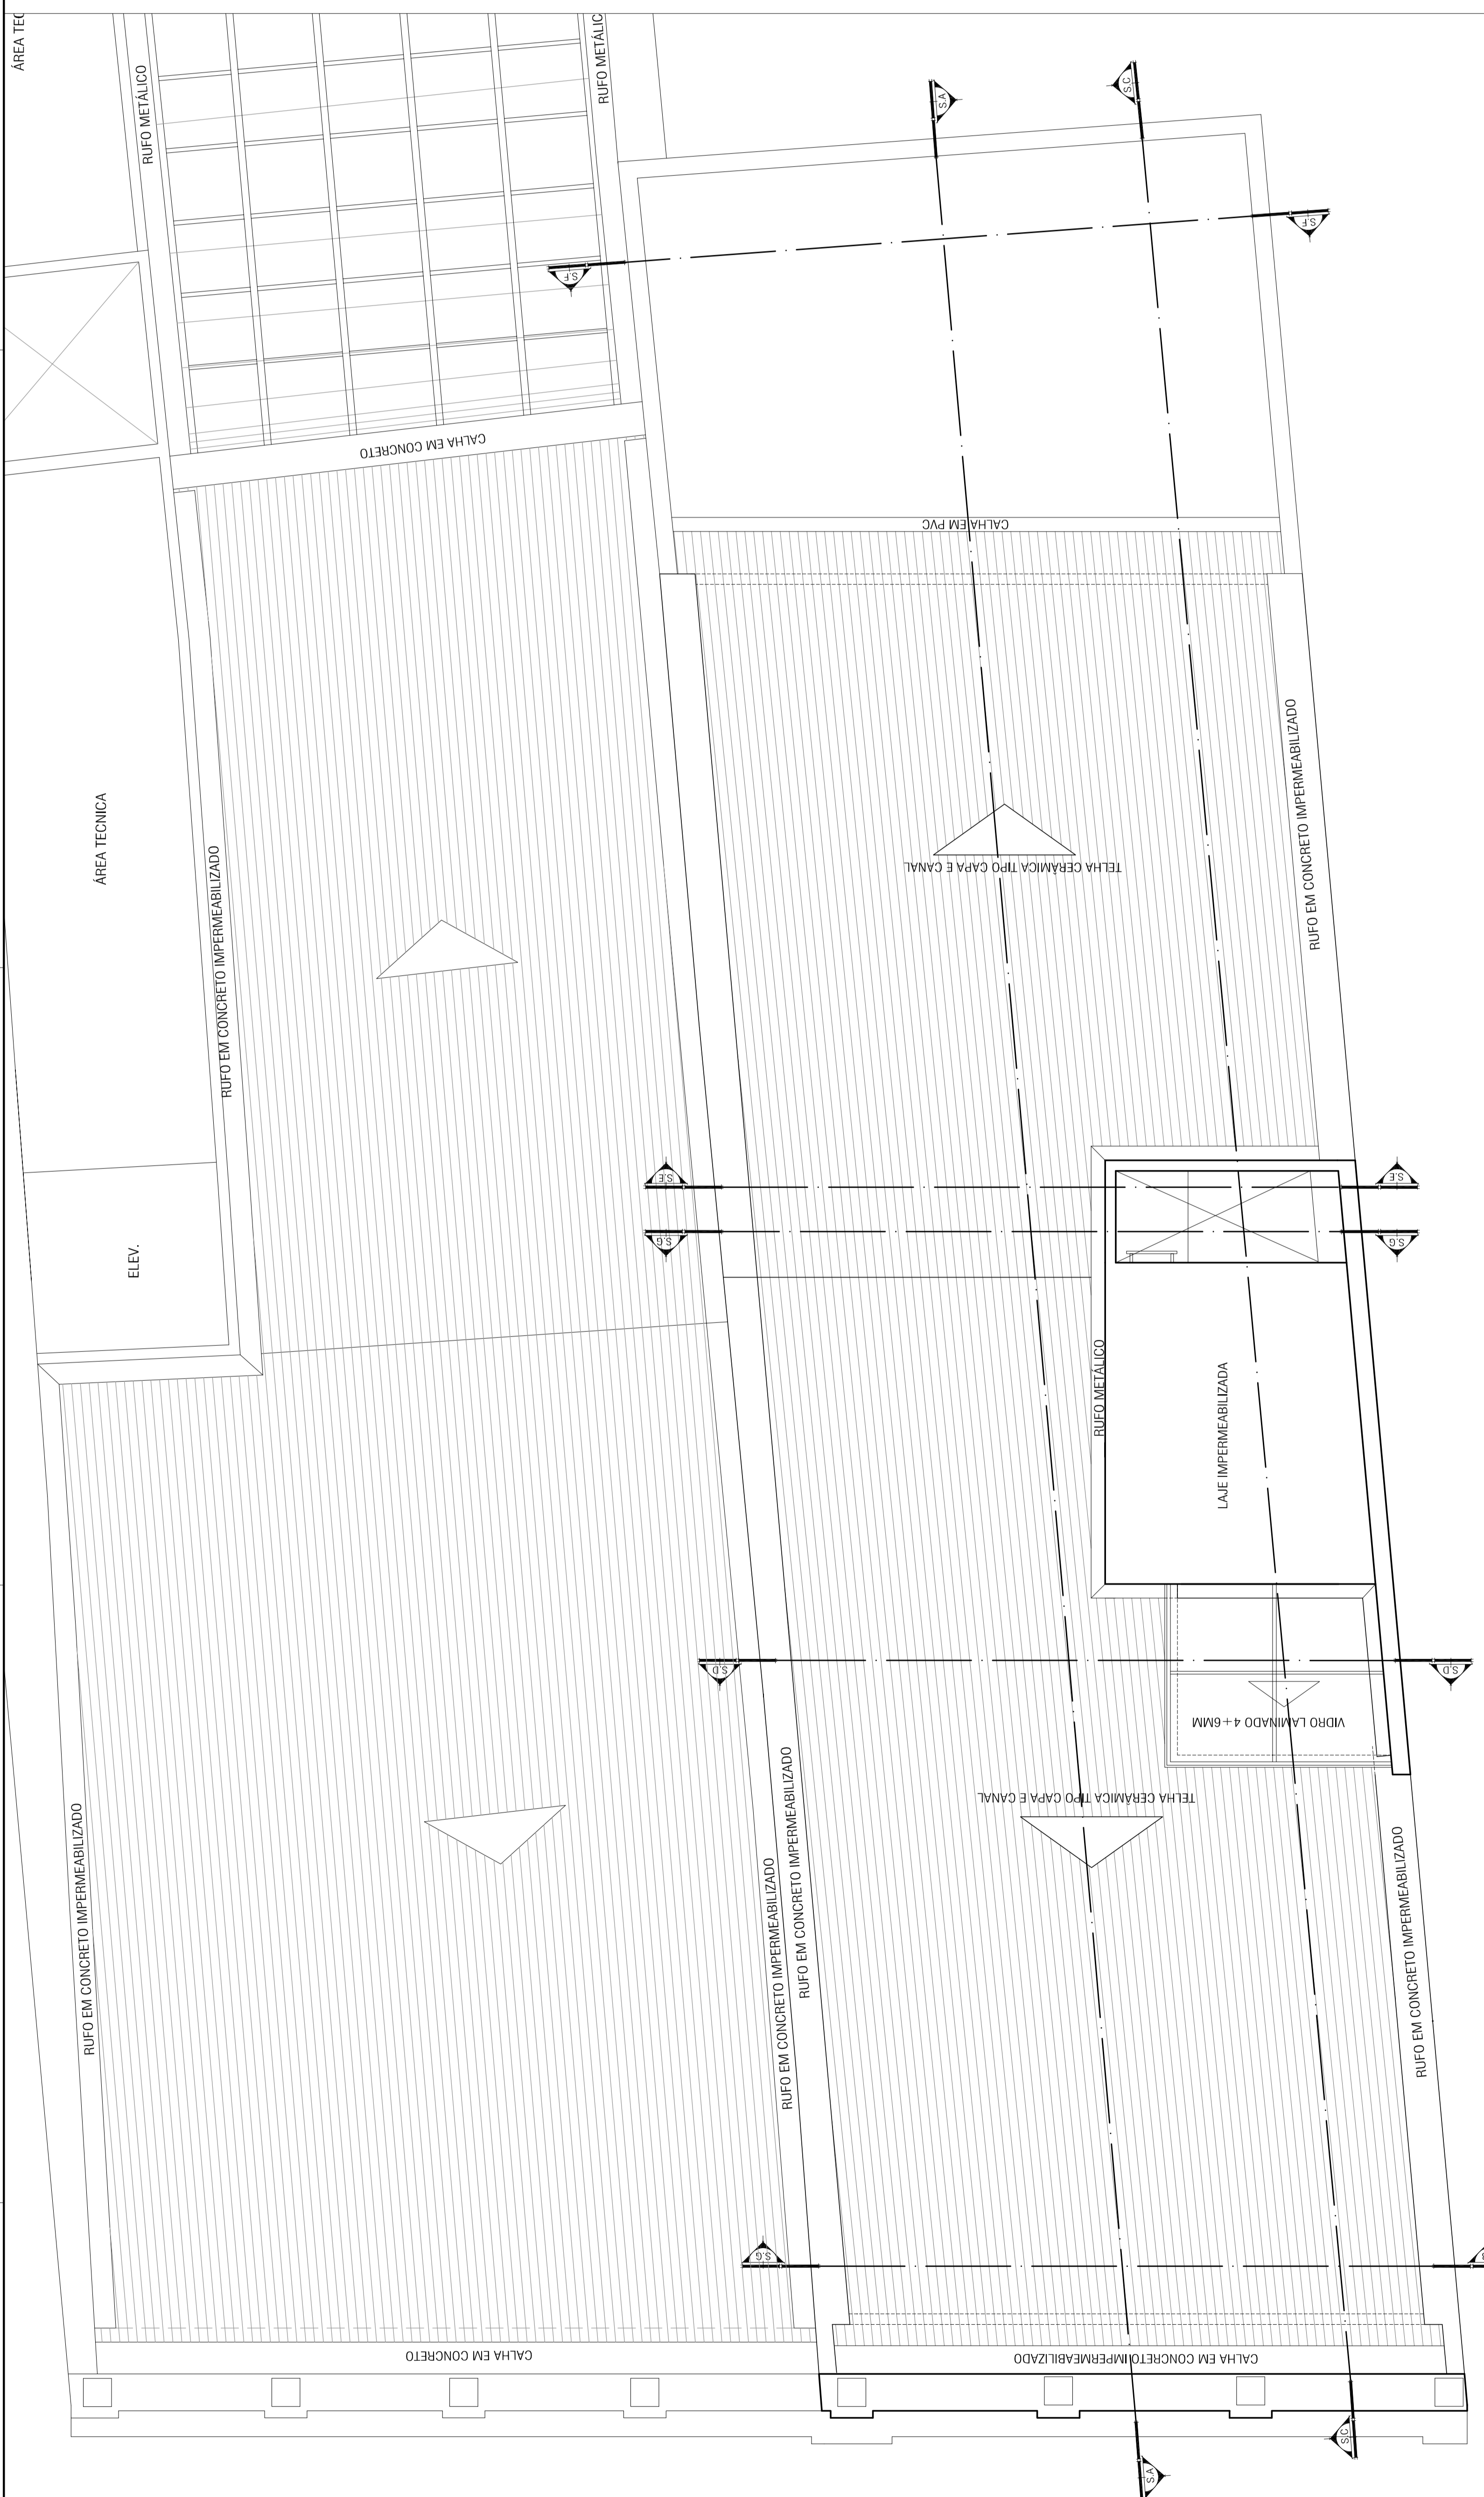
ÁREA TEC
RUFO METÁLICO
RUFO METÁLICO
S.A
S.C
S.F
S.F
CALHA EM CONCRETO
CALHA EM PVC
RUFO EM CONCRETO IMPERMEABILIZADO
ÁREA TECNICA
RUFO EM CONCRETO IMPERMEABILIZADO
TELHA CERÂMICA TIPO CAPA E CANAL
S.E
S.E
S.G
S.G
ELEV.
RUFO METÁLICO
LAJE IMPERMEABILIZADA
S.D
S.D
VIDRO LAMINADO 4+6MM
TELHA CERÂMICA TIPO CAPA E CANAL
RUFO EM CONCRETO IMPERMEABILIZADO
RUFO EM CONCRETO IMPERMEABILIZADO
RUFO EM CONCRETO IMPERMEABILIZADO
RUFO EM CONCRETO IMPERMEABILIZADO
S.G
CALHA EM CONCRETO
CALHA EM CONCRETO IMPERMEABILIZADO
S.C
S.A